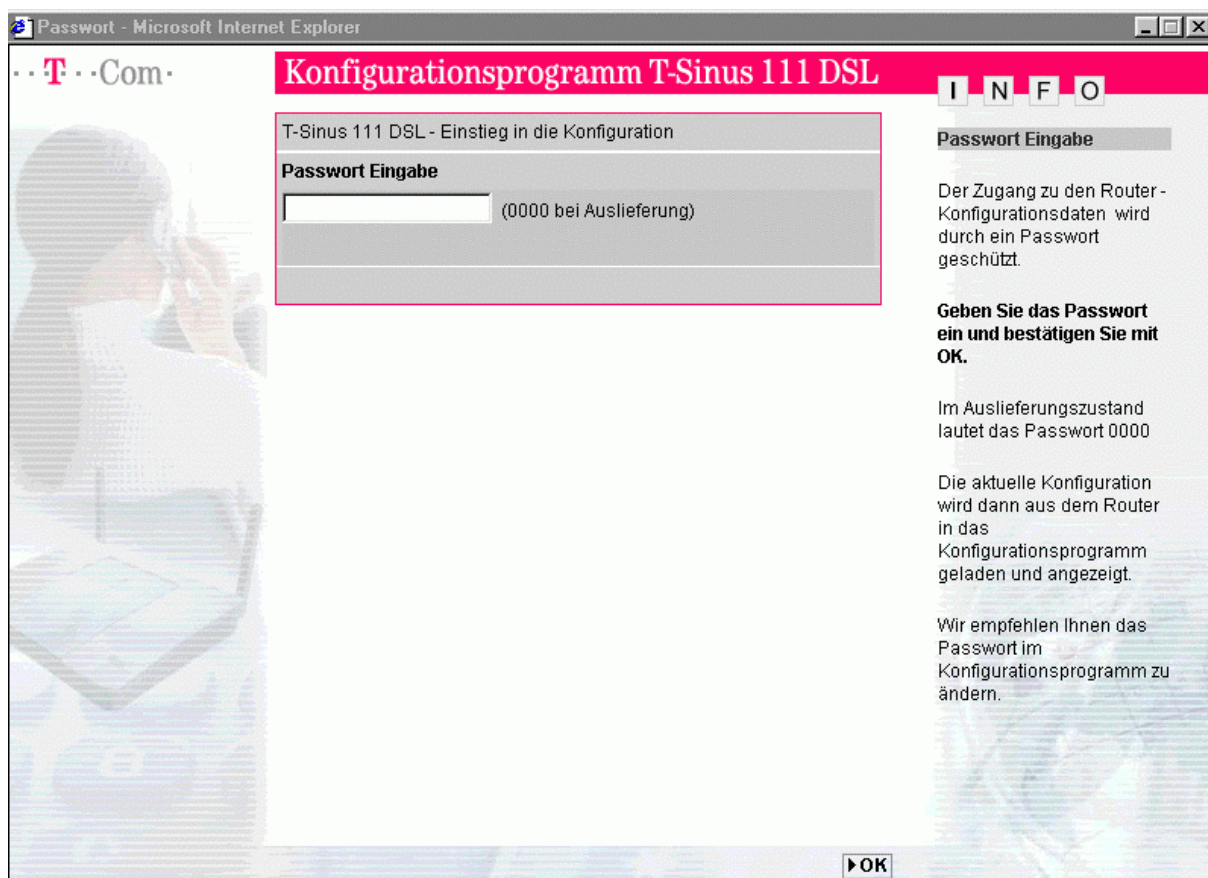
Passwort - Microsoft Internet Explorer

···T···Com·

Konfigurationsprogramm T-Sinus 111 DSL

I N F O

T-Sinus 111 DSL - Einstieg in die Konfiguration

Passwort Eingabe

(0000 bei Auslieferung)

Passwort Eingabe

Der Zugang zu den Router - Konfigurationsdaten wird durch ein Passwort geschützt.

**Geben Sie das Passwort ein und bestätigen Sie mit OK.**

Im Auslieferungszustand lautet das Passwort 0000

Die aktuelle Konfiguration wird dann aus dem Router in das Konfigurationsprogramm geladen und angezeigt.

Wir empfehlen Ihnen das Passwort im Konfigurationsprogramm zu ändern.

OK